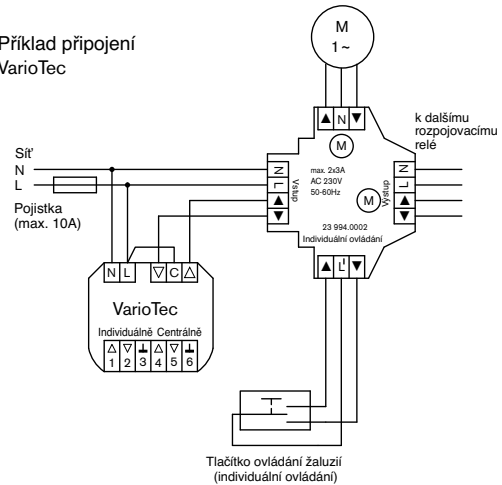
Příklad připojení
VarioTec

M
1 ~

▲ N ▼

M

k dalšímu
rozpojovacímu
relé

Síť
N
L

Pojistka
(max. 10A)

N
L
▲
▼
Vstup

max. 2x3A
AC 230V
50-60Hz

M

Výstup
N
L
▲
▼

23 994.0002
Individuální ovládání

▲ L' ▼

N L

▽ C △

VarioTec

Individuálně Centrálně

| △ | ▽ | ⊥ | △ | ▽ | ⊥ |
|---|---|---|---|---|---|
| 1 | 2 | 3 | 4 | 5 | 6 |

Tlačítko ovládání žaluzií
(individuální ovládání)